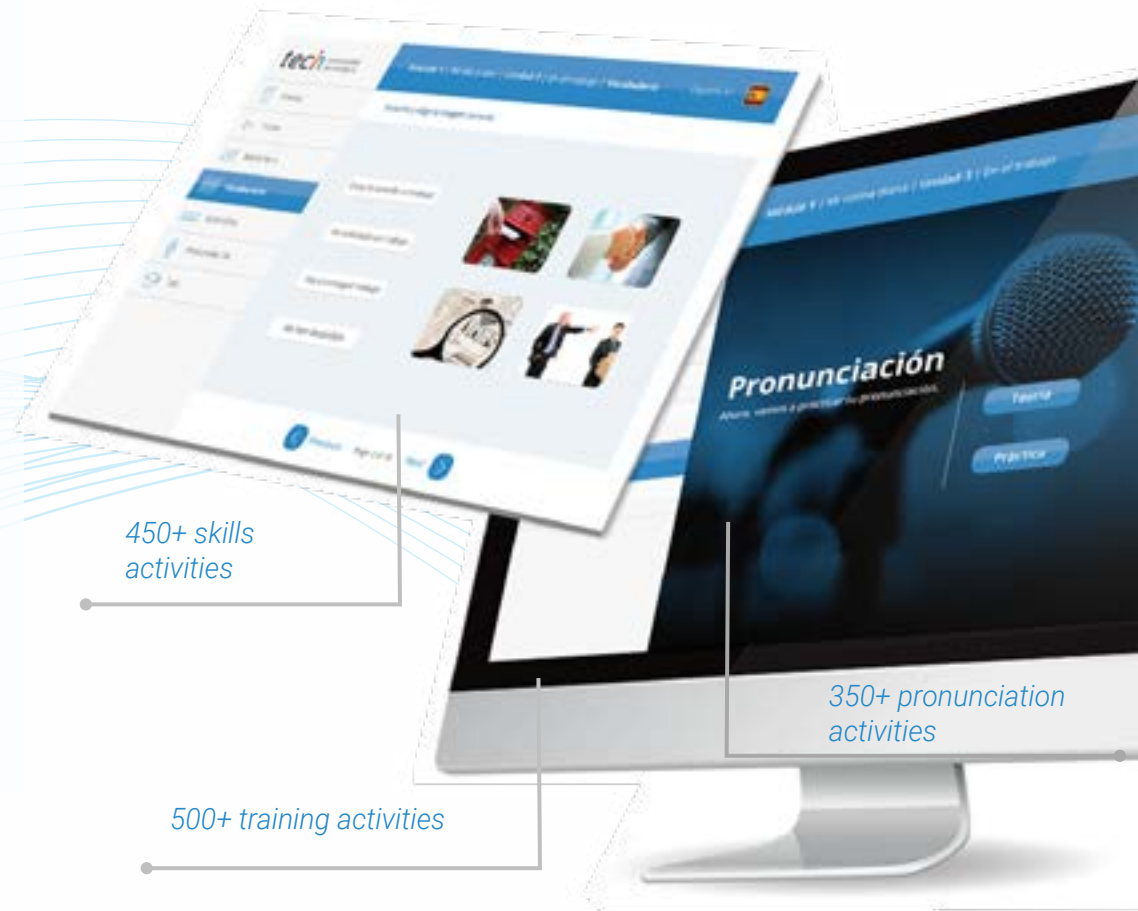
tech

Vocabulario

Previous Page 1 of 8 Next

Pronunciación

Ahora, vamos a practicar tu pronunciación.

Teoría

Práctica

450+ skills activities

350+ pronunciation activities

500+ training activities